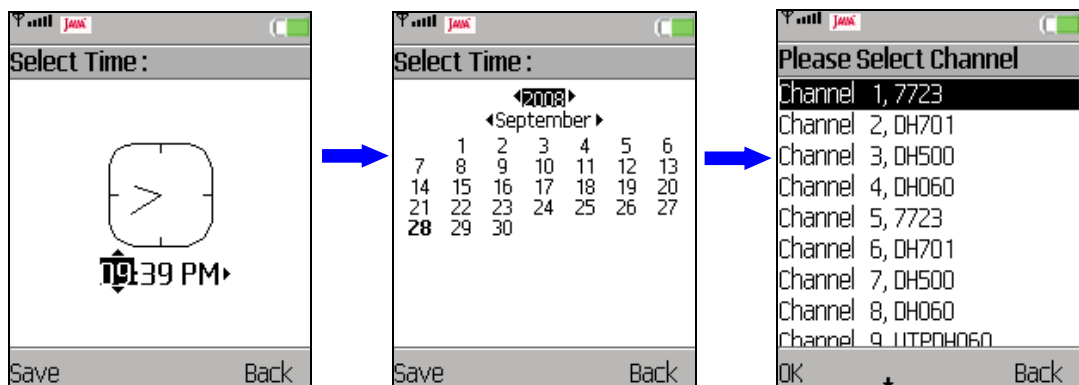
JAVA

Select Time :

10:39 PM

Save Back

JAVA

Select Time :

2008

September

| | 1 | 2 | 3 | 4 | 5 | 6 |
|---|---|---|---|---|---|---|
| 7 | 8 | 9 | 10 | 11 | 12 | 13 |
| 14 | 15 | 16 | 17 | 18 | 19 | 20 |
| 21 | 22 | 23 | 24 | 25 | 26 | 27 |
| 28 | 29 | 30 | | | | |

Save Back

JAVA

Please Select Channel

Channel 1, 7723
Channel 2, DH701
Channel 3, DH500
Channel 4, DH060
Channel 5, 7723
Channel 6, DH701
Channel 7, DH500
Channel 8, DH060
Channel 9, UTPDH060

OK Back